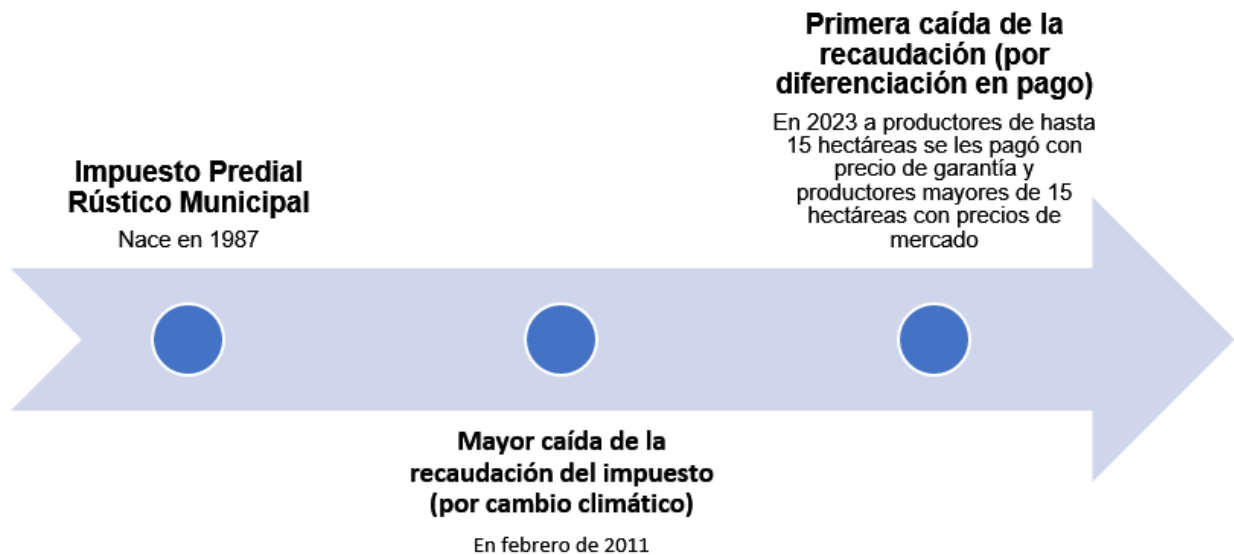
Impuesto Predial Rústico Municipal

Nace en 1987

Mayor caída de la recaudación del impuesto (por cambio climático)

En febrero de 2011

Primera caída de la recaudación (por diferenciación en pago)

En 2023 a productores de hasta 15 hectáreas se les pagó con precio de garantía y productores mayores de 15 hectáreas con precios de mercado